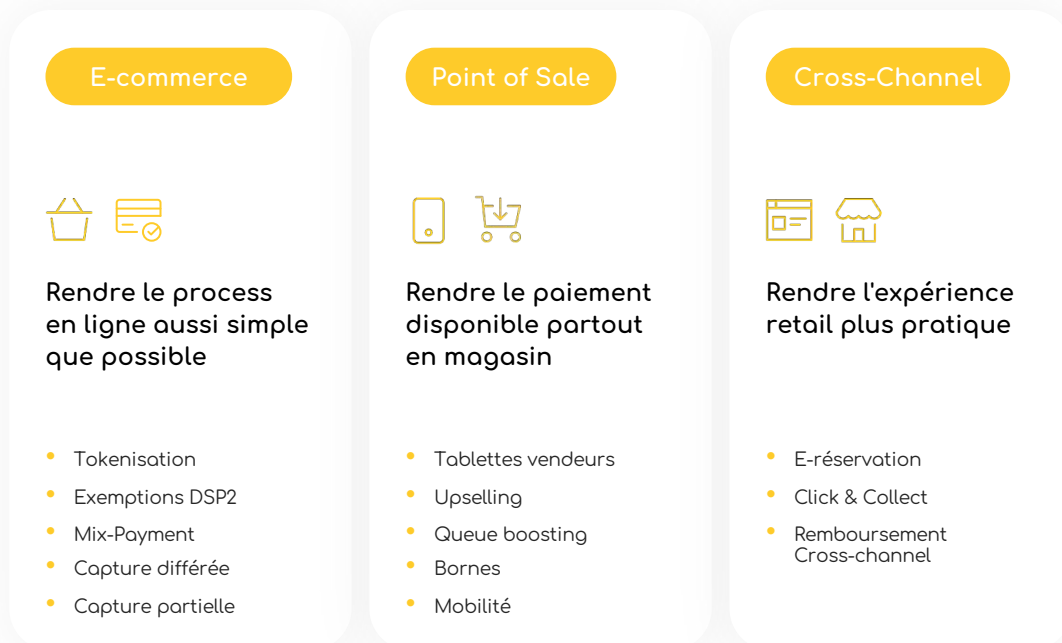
E-commerce

Rendre le process en ligne aussi simple que possible

- Tokenisation
- Exemptions DSP2
- Mix-Payment
- Capture différée
- Capture partielle

Point of Sale

Rendre le paiement disponible partout en magasin

- Tablettes vendeurs
- Upselling
- Queue boosting
- Bornes
- Mobilité

Cross-Channel

Rendre l'expérience retail plus pratique

- E-réservation
- Click & Collect
- Remboursement Cross-channel